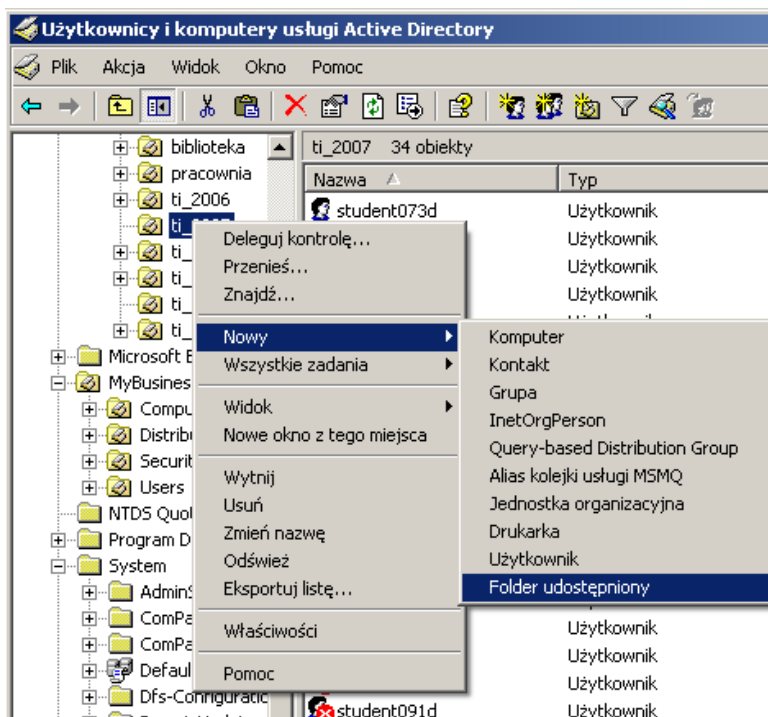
Użytkownicy i komputery usługi Active Directory

Plik Akcja Widok Okno Pomoc

biblioteka
pracownia
ti_2006
ti_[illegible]
ti_
ti_
ti_
ti_
Microsoft E
MyBusines
Compu
Distrib
Securit
Users
NTDS Quo
Program D
System
AdminS
ComPa
ComPa
Defaul
Dfs-Configuratic

ti_2007 34 obiekty

| Nazwa | Typ |
|---|---|
| student073d | Użytkownik |
| | Użytkownik |
| | Użytkownik |
| | Użytkownik |
| | Użytkownik |
| | Użytkownik |
| | Użytkownik |
| student091d | Użytkownik |

Deleguj kontrolę...
Przenieś...
Znajdź...
Nowy
Wszystkie zadania
Widok
Nowe okno z tego miejsca
Wytnij
Usuń
Zmień nazwę
Odśwież
Eksportuj listę...
Właściwości
Pomoc

Komputer
Kontakt
Grupa
InetOrgPerson
Query-based Distribution Group
Alias kolejki usługi MSMQ
Jednostka organizacyjna
Drukarka
Użytkownik
Folder udostępniony